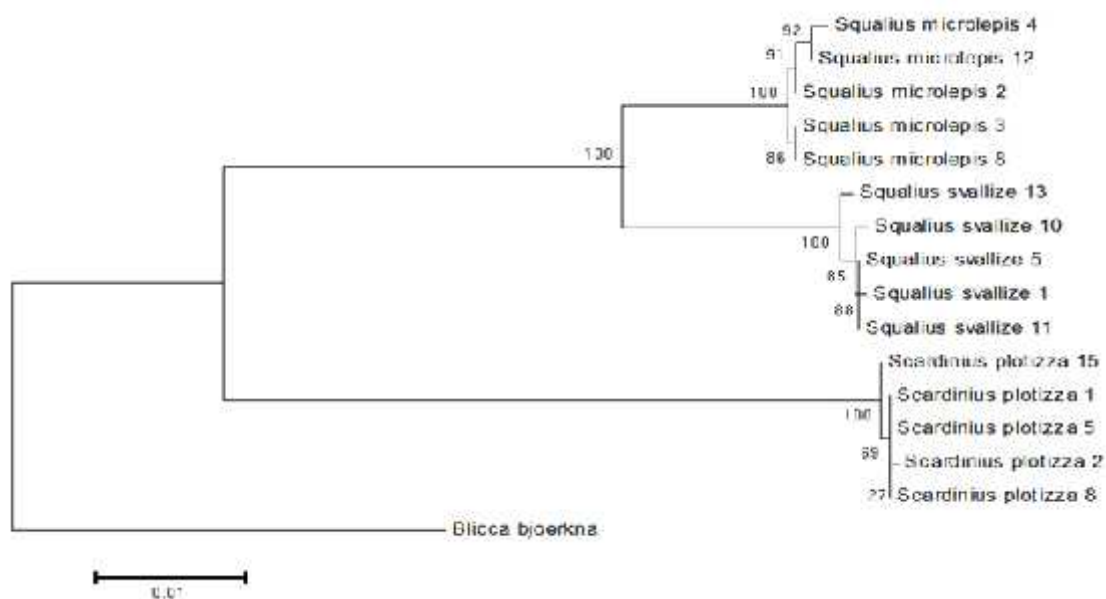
92
Squalius microlepis 4
91
Squalius microlepis 12
100
Squalius microlepis 2
Squalius microlepis 3
86
Squalius microlepis 8
100
Squalius svallize 13
Squalius svallize 10
100
Squalius svallize 5
85
Squalius svallize 1
88
Squalius svallize 11
Scardinius plotizza 15
Scardinius plotizza 1
100
Scardinius plotizza 5
69
Scardinius plotizza 2
27
Scardinius plotizza 8
Blicca bjoerkna
0.01